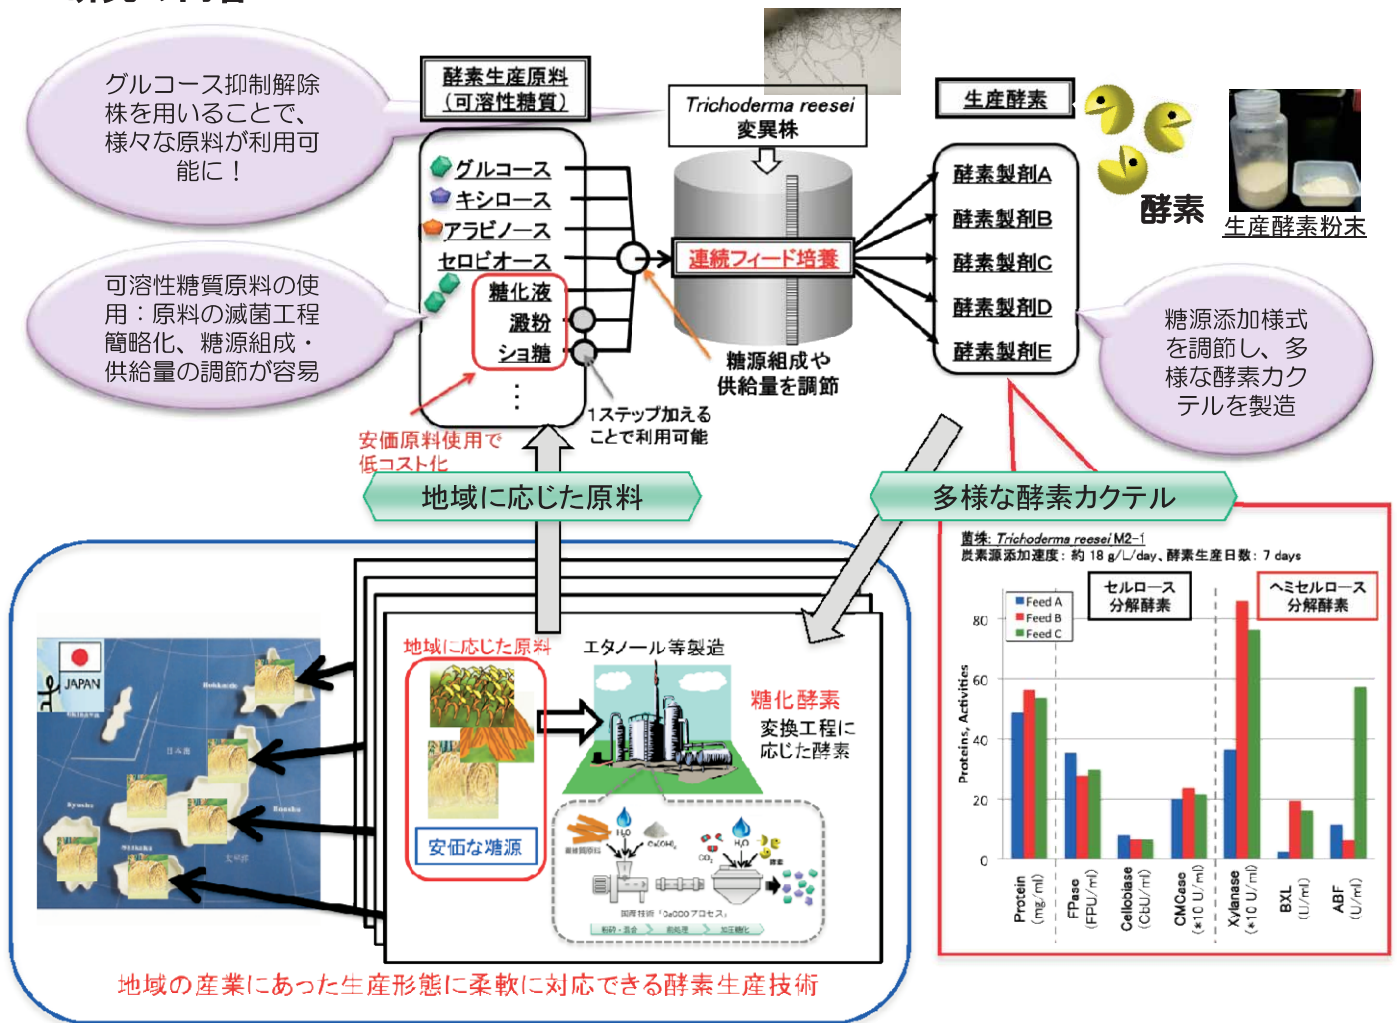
グルコース抑制解除株を用いることで、様々な原料が利用可能に！

可溶性糖質原料の使用：原料の滅菌工程簡略化、糖源組成・供給量の調節が容易

酵素生産原料（可溶性糖質）

グルコース
キシロース
アラビノース
セロビオース
糖化液
澱粉
ショ糖
⋮

Trichoderma reesei 変異株

連続フィード培養

糖源組成や供給量を調節

1ステップ加えることで利用可能

安価原料使用で低コスト化

生産酵素

酵素製剤A
酵素製剤B
酵素製剤C
酵素製剤D
酵素製剤E

酵素

生産酵素粉末

糖源添加様式を調節し、多様な酵素カクテルを製造

地域に応じた原料

多様な酵素カクテル

JAPAN

地域に応じた原料

安価な糖源

エタノール等製造

糖化酵素

変換工程に応じた酵素

菌株: Trichoderma reesei M2-1
炭素源添加速度：約 18 g/L/day、酵素生産日数：7 days

Feed A
Feed B
Feed C

セルロース分解酵素

ヘミセルロース分解酵素

Proteins, Activities

80
60
40
20
0

Protein (mg/ml)
FPase (FPU/ml)
Cellobiase (CbU/ml)
CMCase (*10 U/ml)
Xylanase (*10 U/ml)
BXL (U/ml)
ABF (U/ml)

地域の産業にあった生産形態に柔軟に対応できる酵素生産技術